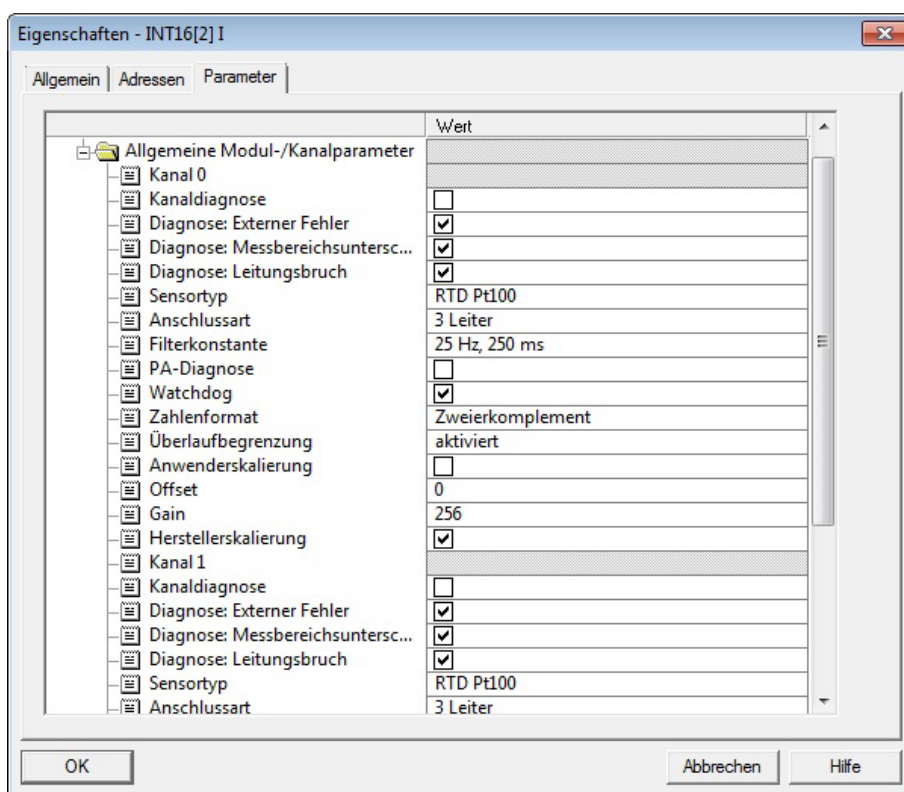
Eigenschaften - INT16[2] I

Allgemein | Adressen | Parameter

| | Wert |
|---|---|
| Allgemeine Modul-/Kanalparameter | |
| Kanal 0 | |
| Kanaldiagnose | ☐ |
| Diagnose: Externer Fehler | ☑ |
| Diagnose: Messbereichsuntersc... | ☑ |
| Diagnose: Leitungsbruch | ☑ |
| Sensortyp | RTD Pt100 |
| Anschlussart | 3 Leiter |
| Filterkonstante | 25 Hz, 250 ms |
| PA-Diagnose | ☐ |
| Watchdog | ☑ |
| Zahlenformat | Zweierkomplement |
| Überlaufbegrenzung | aktiviert |
| Anwenderskalierung | ☐ |
| Offset | 0 |
| Gain | 256 |
| Herstellerskalierung | ☑ |
| Kanal 1 | |
| Kanaldiagnose | ☐ |
| Diagnose: Externer Fehler | ☑ |
| Diagnose: Messbereichsuntersc... | ☑ |
| Diagnose: Leitungsbruch | ☑ |
| Sensortyp | RTD Pt100 |
| Anschlussart | 3 Leiter |

OK | Abbrechen | Hilfe